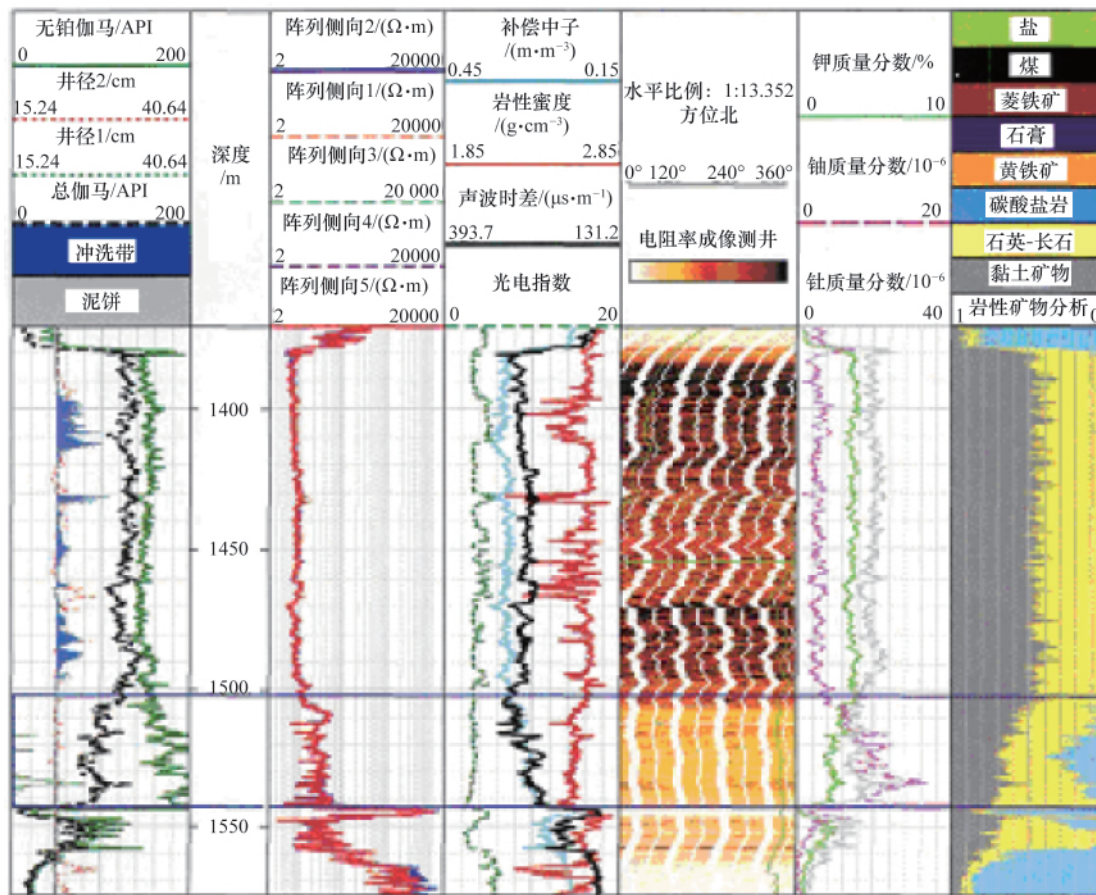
无铀伽马/API
0 200
井径2/cm
15.24 40.64
井径1/cm
15.24 40.64
总伽马/API
0 200
冲洗带
泥饼

深度
/m

阵列侧向2/(Ω·m)
2 20000
阵列侧向1/(Ω·m)
2 20000
阵列侧向3/(Ω·m)
2 20 000
阵列侧向4/(Ω·m)
2 20000
阵列侧向5/(Ω·m)
2 20000

补偿中子
/(m·m$^{-3}$)
0.45 0.15
岩性蜜度
/(g·cm$^{-3}$)
1.85 2.85
声波时差/(μs·m$^{-1}$)
393.7 131.2
光电指数
0 20

水平比例：1:13.352
方位北
0° 120° 240° 360°
电阻率成像测井

钾质量分数/%
0 10
铀质量分数/10$^{-6}$
0 20
钍质量分数/10$^{-6}$
0 40

盐
煤
菱铁矿
石膏
黄铁矿
碳酸盐岩
石英-长石
黏土矿物
岩性矿物分析

1400
1450
1500
1550